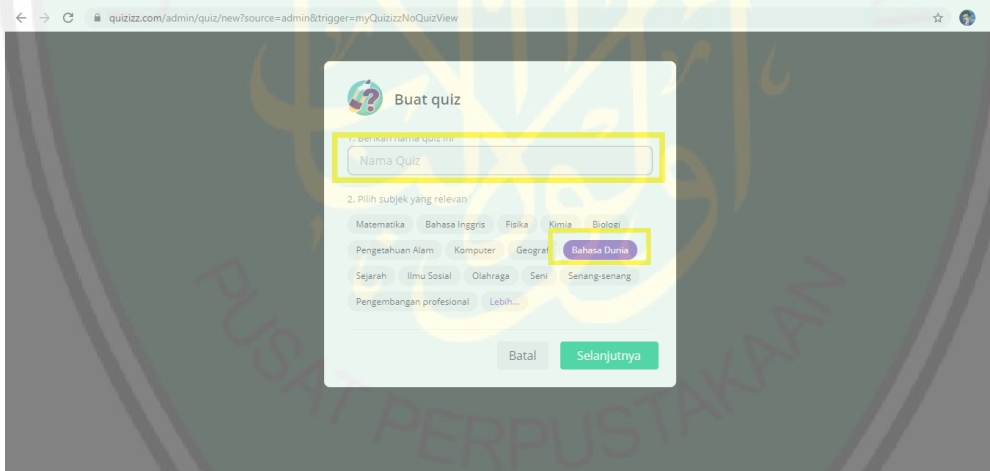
quizizz.com/admin/quiz/new?source=admin&trigger=myQuizizzNoQuizView

Buat quiz

1. Berikan nama quiz ini

Nama Quiz

2. Pilih subjek yang relevan

Matematika Bahasa Inggris Fisika Kimia Biologi Pengetahuan Alam Komputer Geografi Bahasa Dunia Sejarah Ilmu Sosial Olahraga Seni Senang-senang Pengembangan profesional Lebih...

Batal Selanjutnya

PUSAT PERPUSTAKAAN